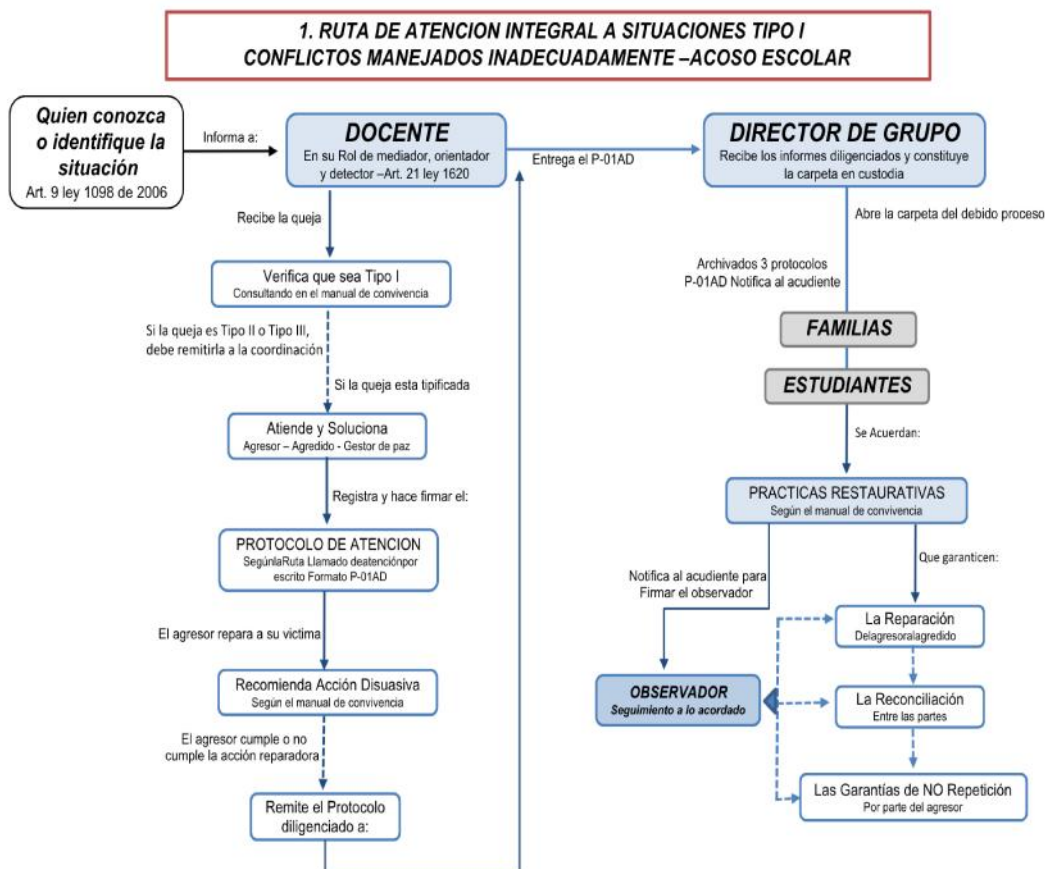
1. RUTA DE ATENCION INTEGRAL A SITUACIONES TIPO I
CONFLICTOS MANEJADOS INADECUADAMENTE –ACOSO ESCOLAR

Quien conozca o identifique la situación
Art. 9 ley 1098 de 2006

Informa a:

DOCENTE
En su Rol de mediador, orientador y detector –Art. 21 ley 1620

Entrega el P-01AD

DIRECTOR DE GRUPO
Recibe los informes diligenciados y constituye la carpeta en custodia

Recibe la queja

Verifica que sea Tipo I
Consultando en el manual de convivencia

Si la queja es Tipo II o Tipo III, debe remitirla a la coordinación

Si la queja esta tipificada

Atiende y Soluciona
Agresor – Agredido - Gestor de paz

Registra y hace firmar el:

PROTOCOLO DE ATENCION
SegúnlaRuta Llamado deatenciónpor escrito Formato P-01AD

El agresor repara a su victima

Recomienda Acción Disuasiva
Según el manual de convivencia

El agresor cumple o no cumple la acción reparadora

Remite el Protocolo diligenciado a:

Abre la carpeta del debido proceso

Archivados 3 protocolos
P-01AD Notifica al acudiente

FAMILIAS

ESTUDIANTES

Se Acuerdan:

PRACTICAS RESTAURATIVAS
Según el manual de convivencia

Notifica al acudiente para Firmar el observador

Que garanticen:

La Reparación
Delagresoralagredido

OBSERVADOR
Seguimiento a lo acordado

La Reconciliación
Entre las partes

Las Garantías de NO Repetición
Por parte del agresor